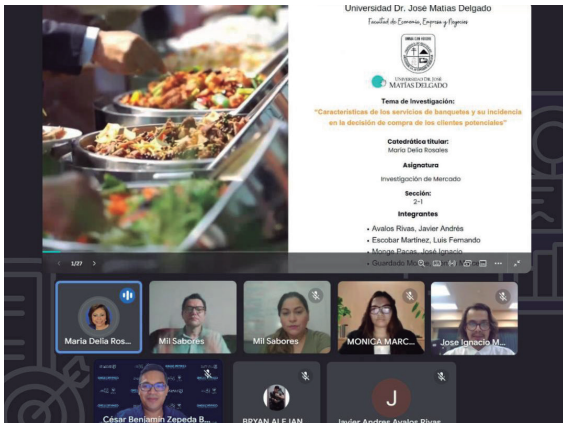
Universidad Dr. José Matías Delgado

Facultad de Economía, Empresa y Negocios

UNIVERSIDAD DR. JOSÉ MATÍAS DELGADO

Tema de Investigación:

"Características de los servicios de banquetes y su incidencia en la decisión de compra de los clientes potenciales"

Catedrática titular:
María Delia Rosales

Asignatura
Investigación de Mercado

Sección:
2-1

Integrantes
• Avalos Rivas, Javier Andrés
• Escobar Martínez, Luis Fernando
• Monge Pacas, José Ignacio
• Guardado M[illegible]

1/27

María Delia Ros...
Mil Sabores
Mil Sabores
MONICA MARC...
Jose Ignacio M...
César Benjamín Zepeda B...
BRYAN ALEJAN...
J
Javier Andrés Avalos Rivas